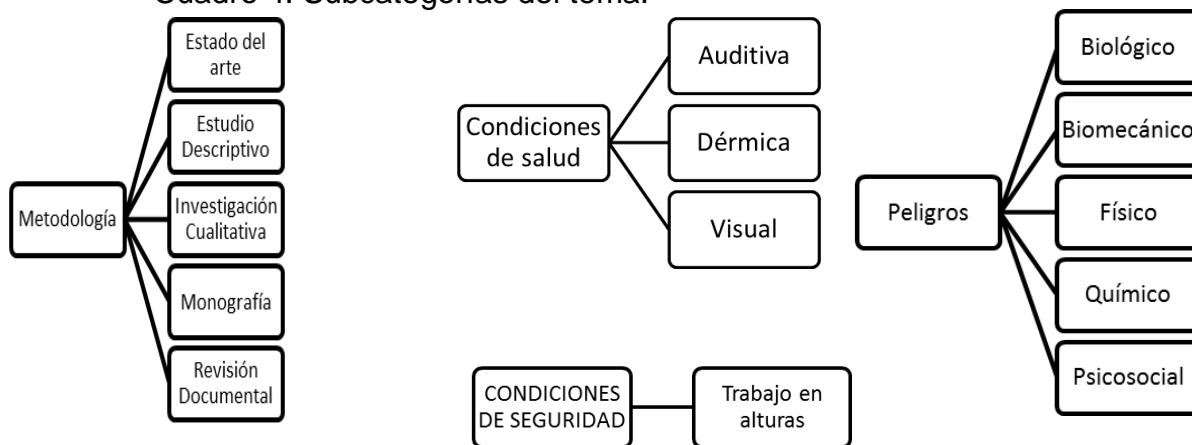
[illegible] 4. Subcategorías del tema.

Metodología

Estado del arte

Estudio Descriptivo

Investigación Cualitativa

Monografía

Revisión Documental

Condiciones de salud

Auditiva

Dérmica

Visual

CONDICIONES DE SEGURIDAD

Trabajo en alturas

Peligros

Biológico

Biomecánico

Físico

Químico

Psicosocial